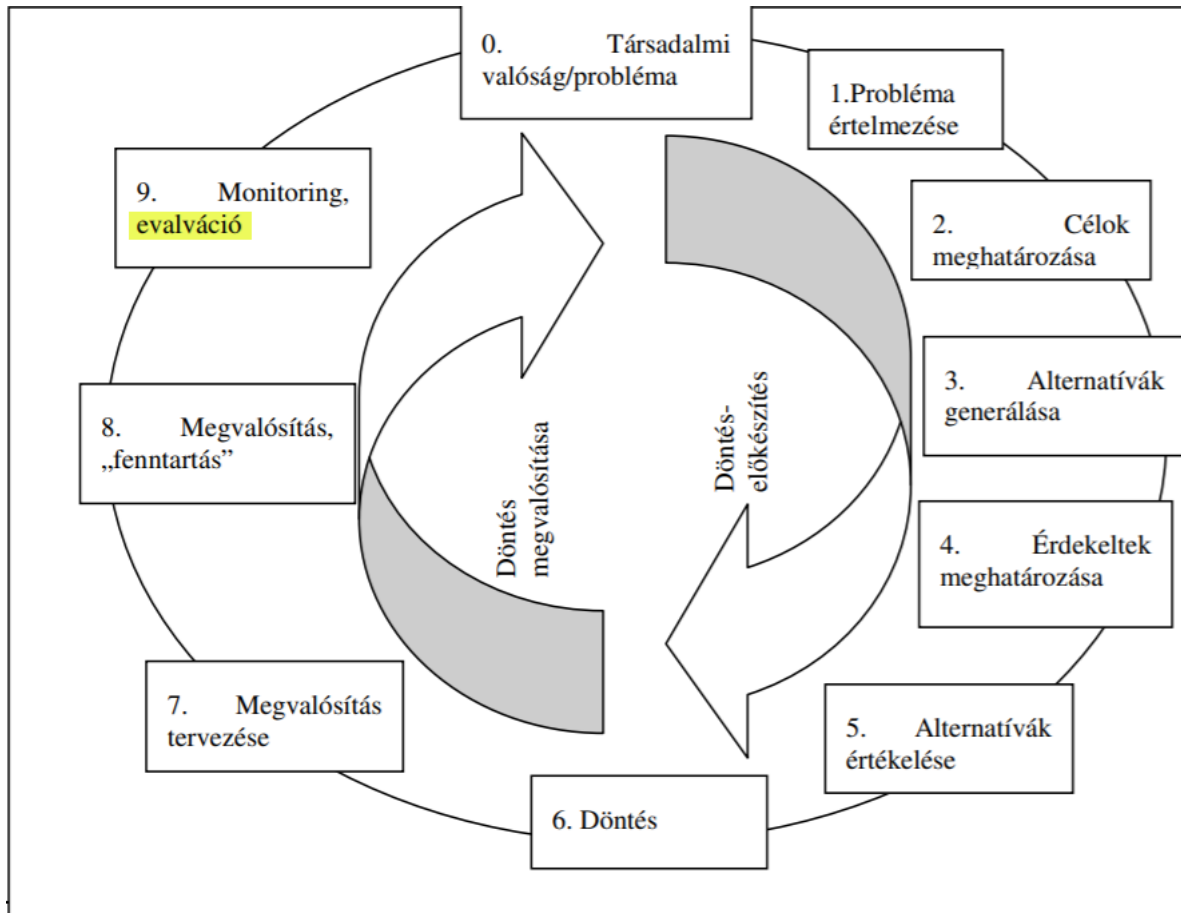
0. Társadalmi valóság/probléma

1.Probléma értelmezése

2. Célok meghatározása

3. Alternatívák generálása

4. Érdekeltek meghatározása

5. Alternatívák értékelése

6. Döntés

7. Megvalósítás tervezése

8. Megvalósítás, „fenntartás”

9. Monitoring, evalváció

Döntés-előkészítés

Döntés megvalósítása